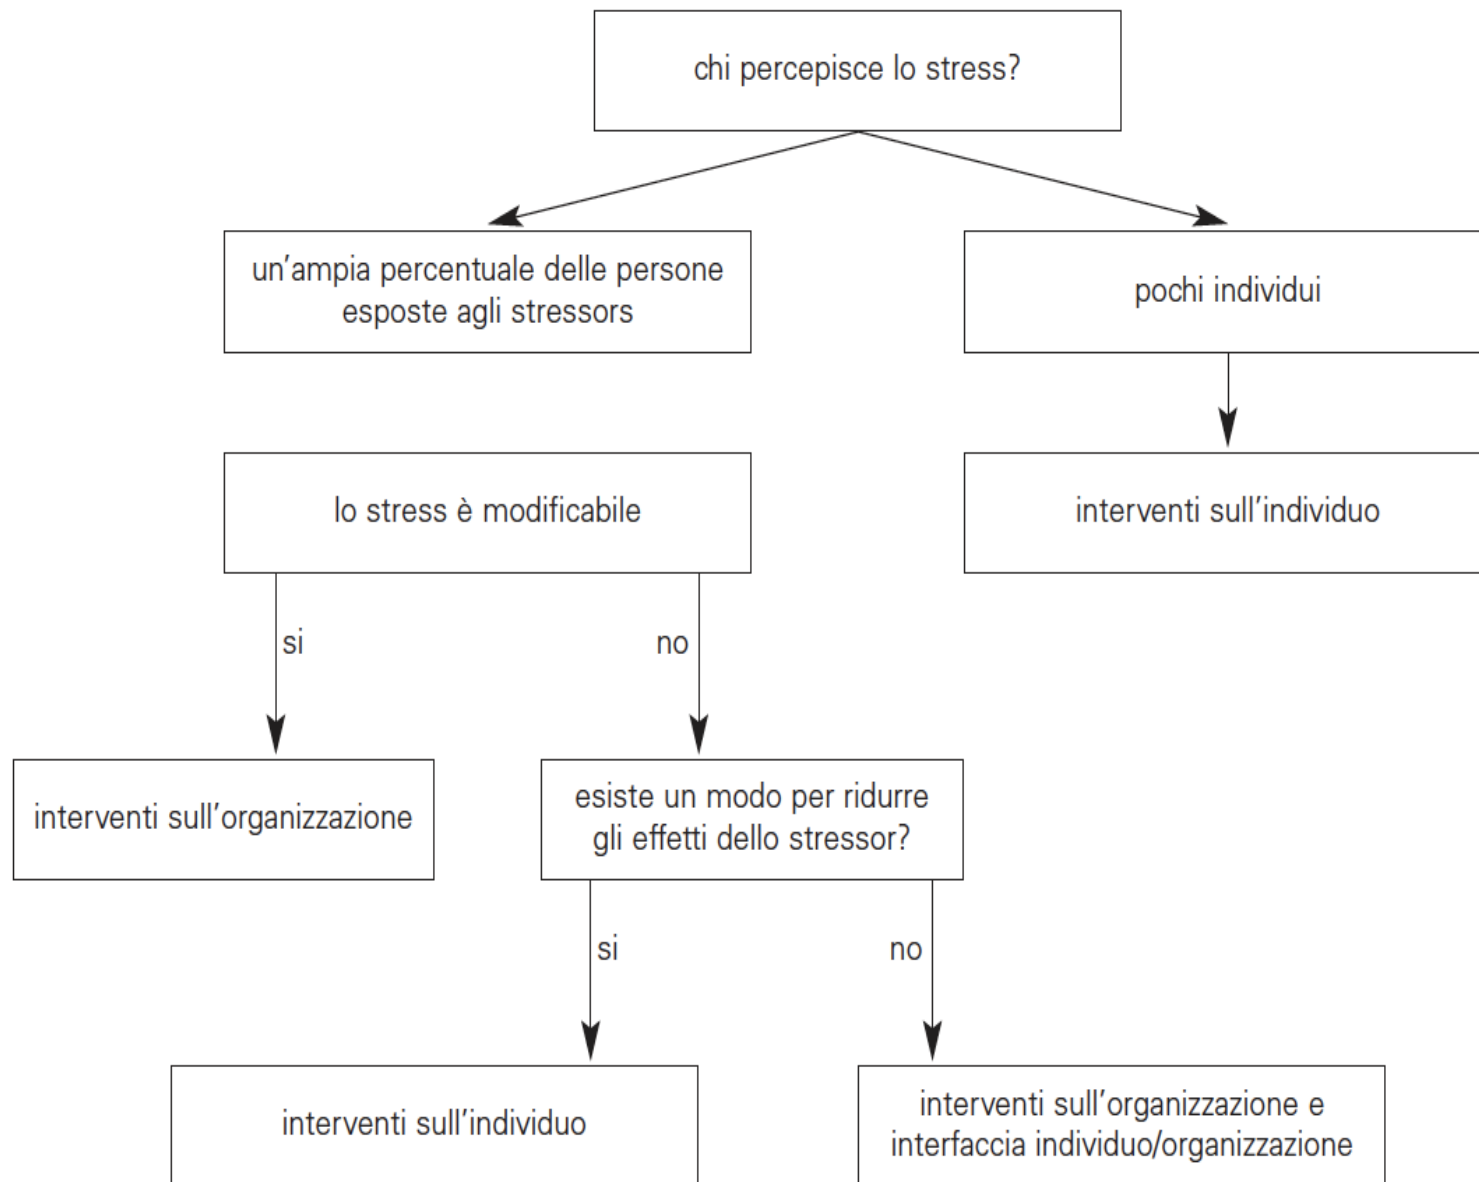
chi percepisce lo stress?

un'ampia percentuale delle persone esposte agli stressors

pochi individui

interventi sull'individuo

lo stress è modificabile

si

no

interventi sull'organizzazione

esiste un modo per ridurre gli effetti dello stressor?

si

no

interventi sull'individuo

interventi sull'organizzazione e interfaccia individuo/organizzazione